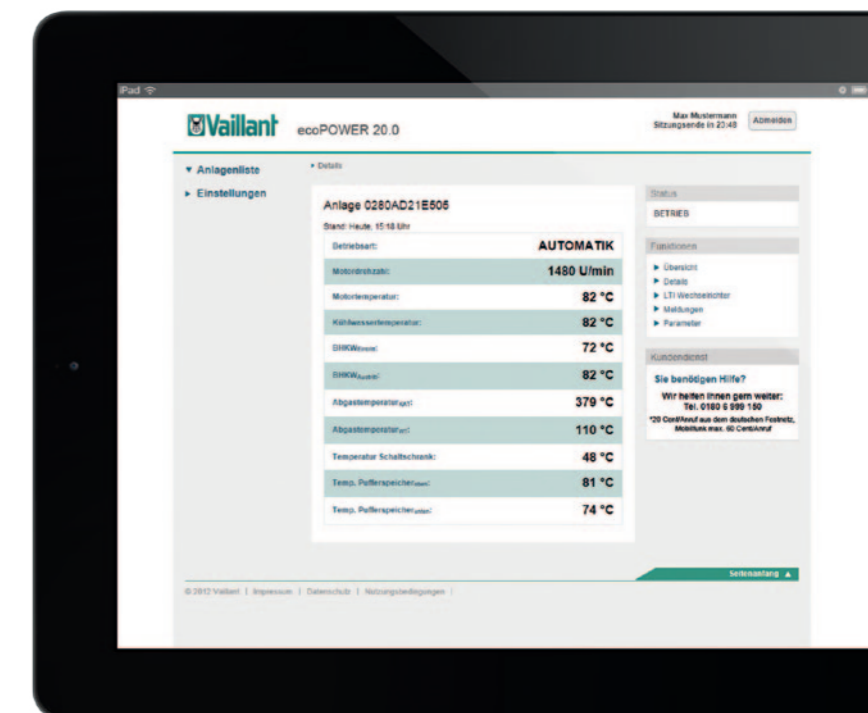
iPad

Vaillant ecoPOWER 20.0

Max Mustermann
Sitzungsende in 23:48

Abmelden

▾ Anlagenliste

▸ Einstellungen

▸ Details

Anlage 0280AD21E506

Stand: Heute, 15:18 Uhr

| Betriebsart: | AUTOMATIK |
|---|---|
| Motordrehzahl: | 1480 U/min |
| Motortemperatur: | 82 °C |
| Kühlwassertemperatur: | 82 °C |
| BHKW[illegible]: | 72 °C |
| BHKW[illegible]: | 82 °C |
| Abgastemperatur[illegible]: | 379 °C |
| Abgastemperatur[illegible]: | 110 °C |
| Temperatur Schaltschrank: | 48 °C |
| Temp. Pufferspeicher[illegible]: | 81 °C |
| Temp. Pufferspeicher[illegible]: | 74 °C |

Status

BETRIEB

Funktionen

▸ Übersicht
▸ Details
▸ LTI Wechselrichter
▸ Meldungen
▸ Parameter

Kundendienst

Sie benötigen Hilfe?

Wir helfen Ihnen gern weiter:
Tel. 0180 5 999 150

*20 Cent/Anruf aus dem deutschen Festnetz, Mobilfunk max. 60 Cent/Anruf

Seitenanfang ▲

© 2012 Vaillant | Impressum | Datenschutz | Nutzungsbedingungen |